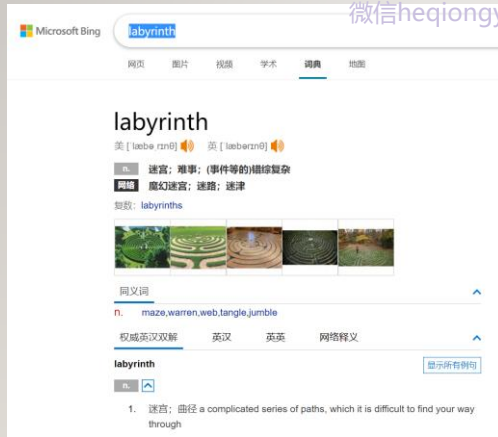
微信heqiongy

Microsoft Bing labyrinth

网页 图片 视频 学术 词典 地图

labyrinth

美 [ˈlæbəˌrɪnθ] 英 [ˈlæbərɪnθ]

n. 迷宫；难事；(事件等的)错综复杂

网络 魔幻迷宫；迷路；迷津

复数：labyrinths

同义词

n. maze,warren,web,tangle,jumble

权威英汉双解 英汉 英英 网络释义

labyrinth

显示所有例句

n.

1. 迷宫；曲径 a complicated series of paths, which it is difficult to find your way through